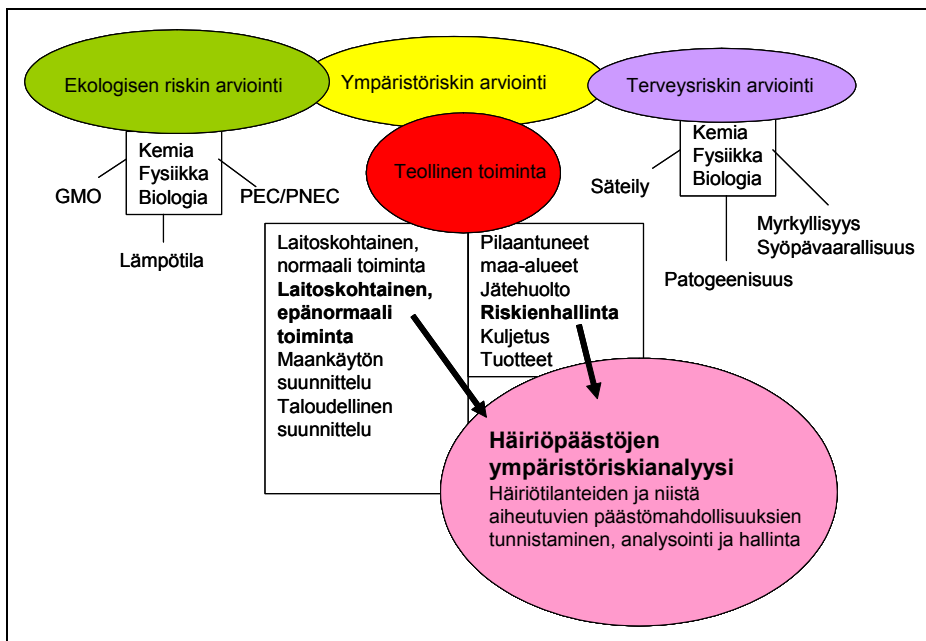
Ekologisen riskin arviointi

Ympäristöriskin arviointi

Terveysriskin arviointi

Kemia
Fysiikka
Biologia

GMO

PEC/PNEC

Lämpötila

Teollinen toiminta

Kemia
Fysiikka
Biologia

Säteily

Myrkyllisyys
Syöpävaarallisuus

Patogeenisuus

Laitoskohtainen, normaali toiminta
**Laitoskohtainen, epänormaali toiminta**
Maankäytön suunnittelu
Taloudellinen suunnittelu

Pilaantuneet maa-alueet
Jätehuolto
**Riskienhallinta**
Kuljetus
Tuotteet

**Häiriöpäästöjen ympäristöriskianalyysi**
Häiriötilanteiden ja niistä aiheutuvien päästömahdollisuuksien tunnistaminen, analysointi ja hallinta